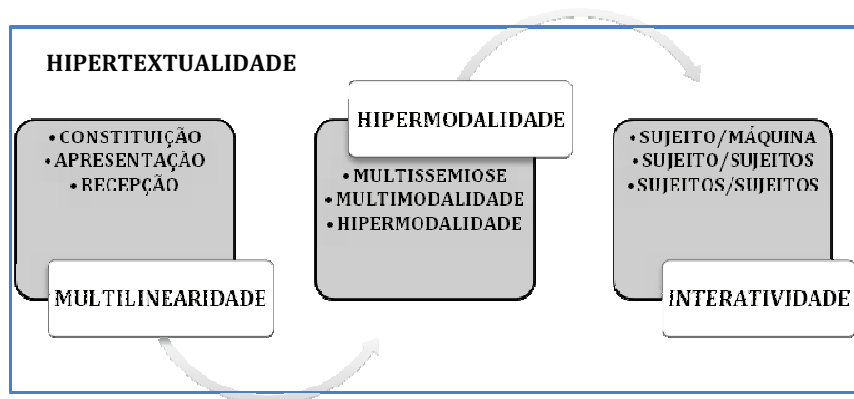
HIPERTEXTUALIDADE

• CONSTITUIÇÃO
• APRESENTAÇÃO
• RECEPÇÃO

MULTILINEARIDADE

HIPERMODALIDADE

• MULTISSEMIOSE
• MULTIMODALIDADE
• HIPERMODALIDADE

• SUJEITO/MÁQUINA
• SUJEITO/SUJEITOS
• SUJEITOS/SUJEITOS

INTERATIVIDADE